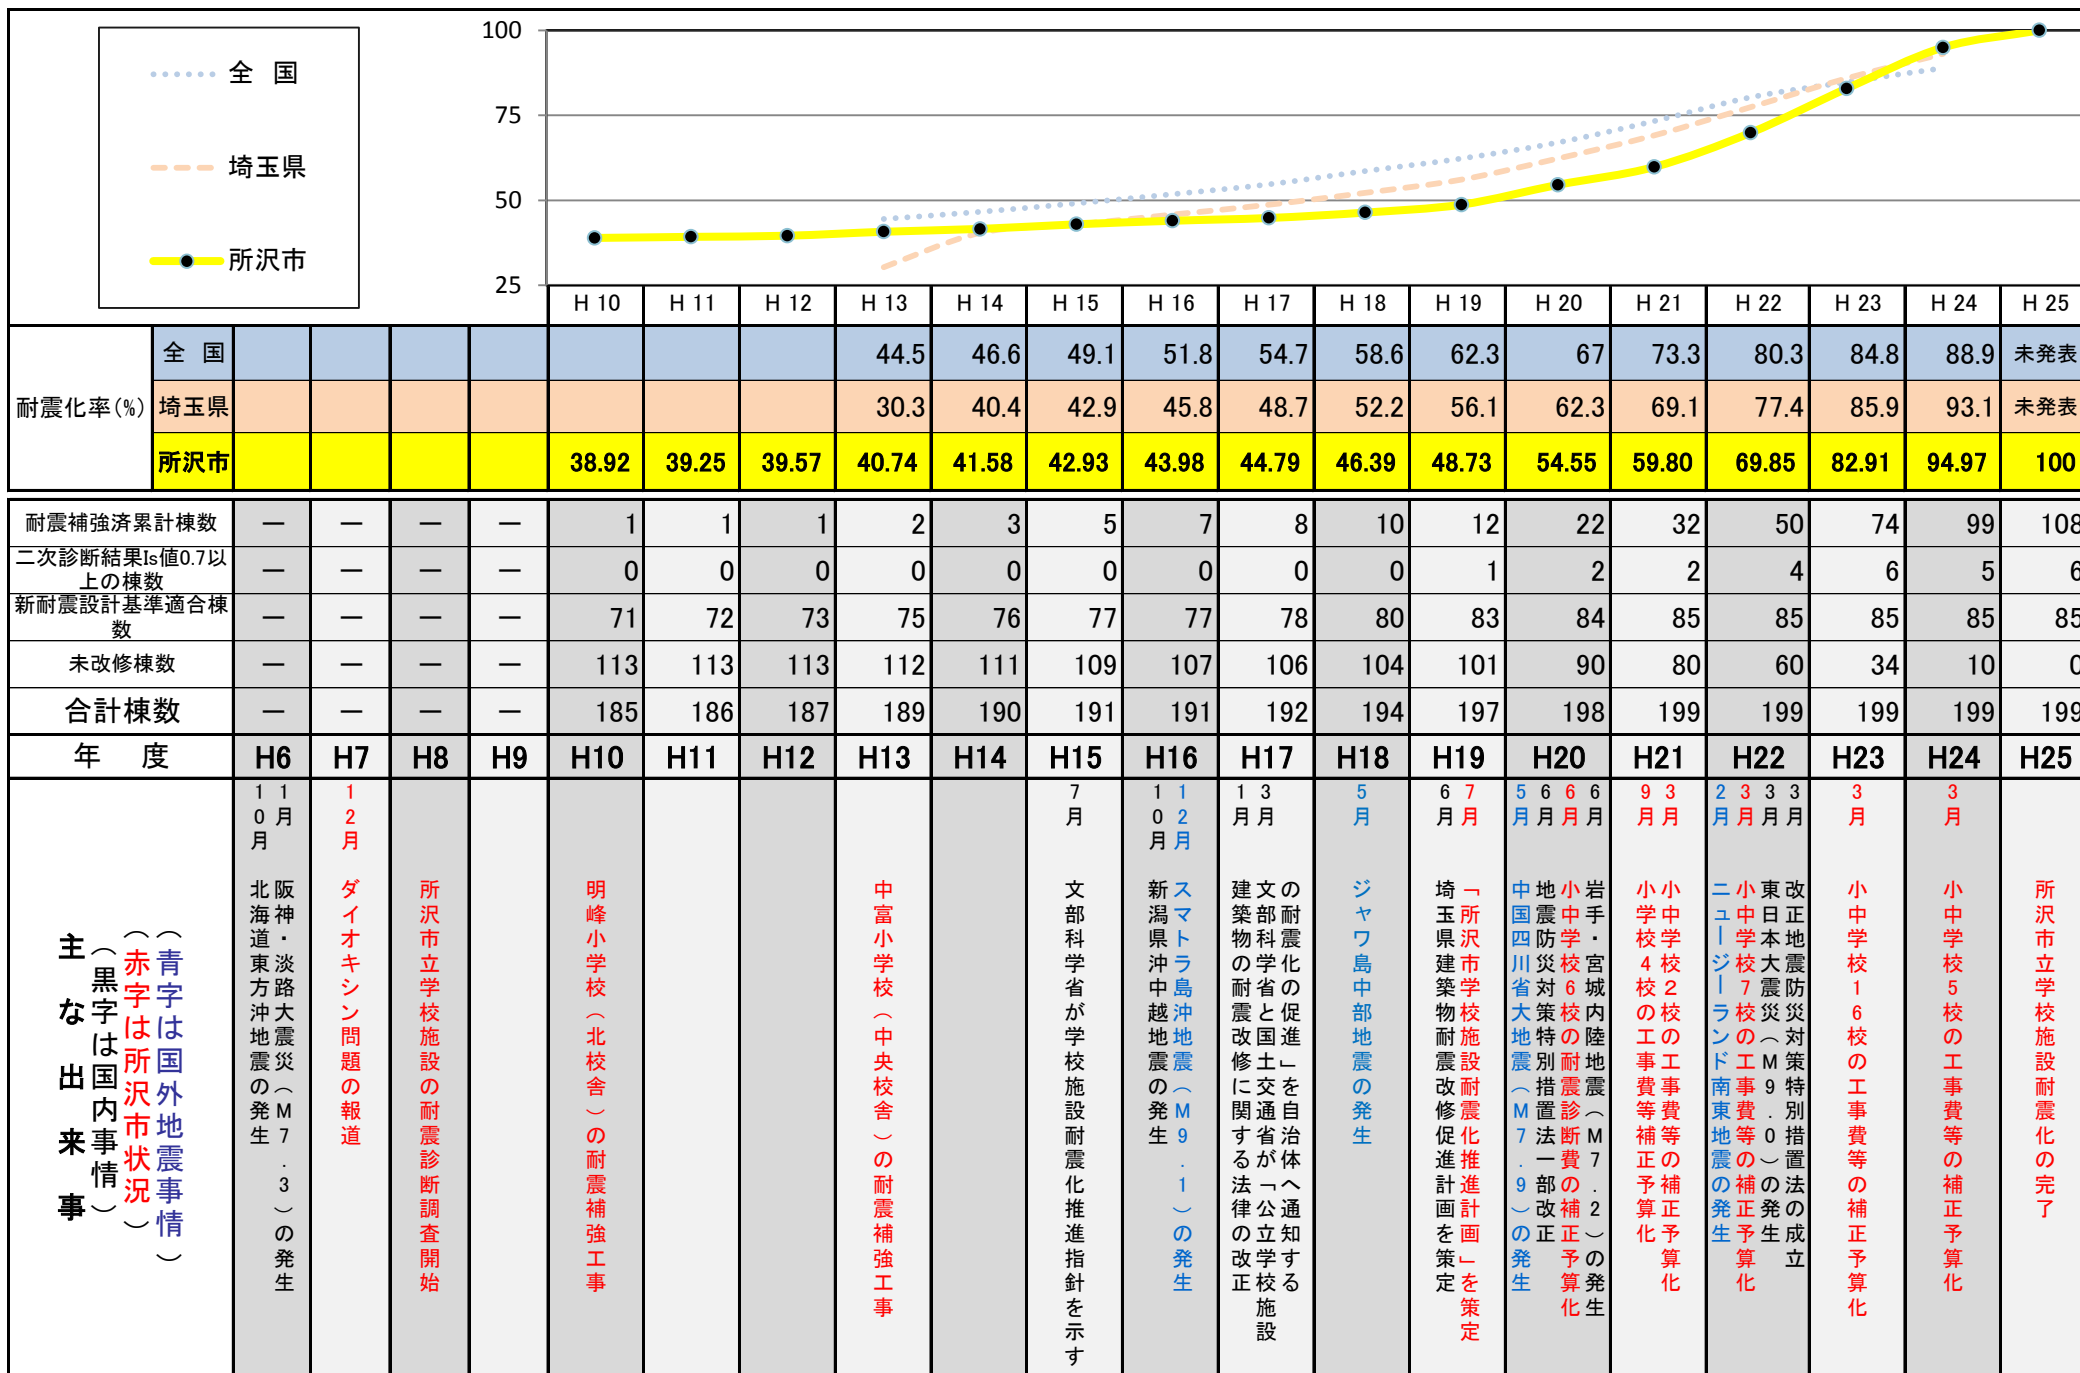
全　国
埼玉県
所沢市

100
75
50
25

H 10 | H 11 | H 12 | H 13 | H 14 | H 15 | H 16 | H 17 | H 18 | H 19 | H 20 | H 21 | H 22 | H 23 | H 24 | H 25

| 耐震化率(%) | | | | | | | | | | | | | | | | | | | |
|---|---|---|---|---|---|---|---|---|---|---|---|---|---|---|---|---|---|---|---|
| | 全　国 | | | | | | | | 44.5 | 46.6 | 49.1 | 51.8 | 54.7 | 58.6 | 62.3 | 67 | 73.3 | 80.3 | 84.8 | 88.9 | 未発表 |
| | 埼玉県 | | | | | | | | 30.3 | 40.4 | 42.9 | 45.8 | 48.7 | 52.2 | 56.1 | 62.3 | 69.1 | 77.4 | 85.9 | 93.1 | 未発表 |
| | 所沢市 | | | | | 38.92 | 39.25 | 39.57 | 40.74 | 41.58 | 42.93 | 43.98 | 44.79 | 46.39 | 48.73 | 54.55 | 59.80 | 69.85 | 82.91 | 94.97 | 100 |

| | | | | | | | | | | | | | | | | | | | |
|---|---|---|---|---|---|---|---|---|---|---|---|---|---|---|---|---|---|---|---|
| 耐震補強済累計棟数 | ― | ― | ― | ― | 1 | 1 | 1 | 2 | 3 | 5 | 7 | 8 | 10 | 12 | 22 | 32 | 50 | 74 | 99 | 108 |
| 二次診断結果Is値0.7以上の棟数 | ― | ― | ― | ― | 0 | 0 | 0 | 0 | 0 | 0 | 0 | 0 | 0 | 1 | 2 | 2 | 4 | 6 | 5 | 6 |
| 新耐震設計基準適合棟数 | ― | ― | ― | ― | 71 | 72 | 73 | 75 | 76 | 77 | 77 | 78 | 80 | 83 | 84 | 85 | 85 | 85 | 85 | 85 |
| 未改修棟数 | ― | ― | ― | ― | 113 | 113 | 113 | 112 | 111 | 109 | 107 | 106 | 104 | 101 | 90 | 80 | 60 | 34 | 10 | 0 |
| 合計棟数 | ― | ― | ― | ― | 185 | 186 | 187 | 189 | 190 | 191 | 191 | 192 | 194 | 197 | 198 | 199 | 199 | 199 | 199 | 199 |
| 年　度 | H6 | H7 | H8 | H9 | H10 | H11 | H12 | H13 | H14 | H15 | H16 | H17 | H18 | H19 | H20 | H21 | H22 | H23 | H24 | H25 |

主な出来事（黒字は国内事情）（赤字は所沢市状況）（青字は国外地震事情）

H6: 10月 北海道東方沖地震の発生　1月 阪神・淡路大震災（M7.3）の発生
H7: 12月 ダイオキシン問題の報道
H8: 所沢市立学校施設の耐震診断調査開始
H10: 明峰小学校（北校舎）の耐震補強工事
H13: 中富小学校（中央校舎）の耐震補強工事
H15: 7月 文部科学省が学校施設耐震化推進指針を示す
H16: 10月 新潟県中越地震の発生　12月 スマトラ島沖地震（M9.1）の発生
H17: 1月 建築物の耐震改修に関する法律の改正　3月 文部科学省と国土交通省が「公立学校施設の耐震化の促進」を自治体へ通知する
H18: 5月 ジャワ島中部地震の発生
H19: 6月 埼玉県建築物耐震改修促進計画を策定　7月 「所沢市学校施設耐震化推進計画」を策定
H20: 5月 中国四川省大地震（M7.9）の発生　6月 地震防災対策特別措置法一部改正　6月 小中学校の耐震診断費の補正予算化　6月 岩手・宮城内陸地震（M7.2）の発生
H21: 9月 小学校4校の工事費等補正予算化　3月 小中学校2校の工事費等の補正予算化
H22: 2月 ニュージーランド南東地震の発生　3月 小中学校7校の工事費等の補正予算化　3月 東日本大震災（M9.0）の発生　3月 改正地震防災対策特別措置法の成立
H23: 3月 小中学校16校の工事費等の補正予算化
H24: 3月 小中学校5校の工事費等の補正予算化
H25: 所沢市立学校施設耐震化の完了